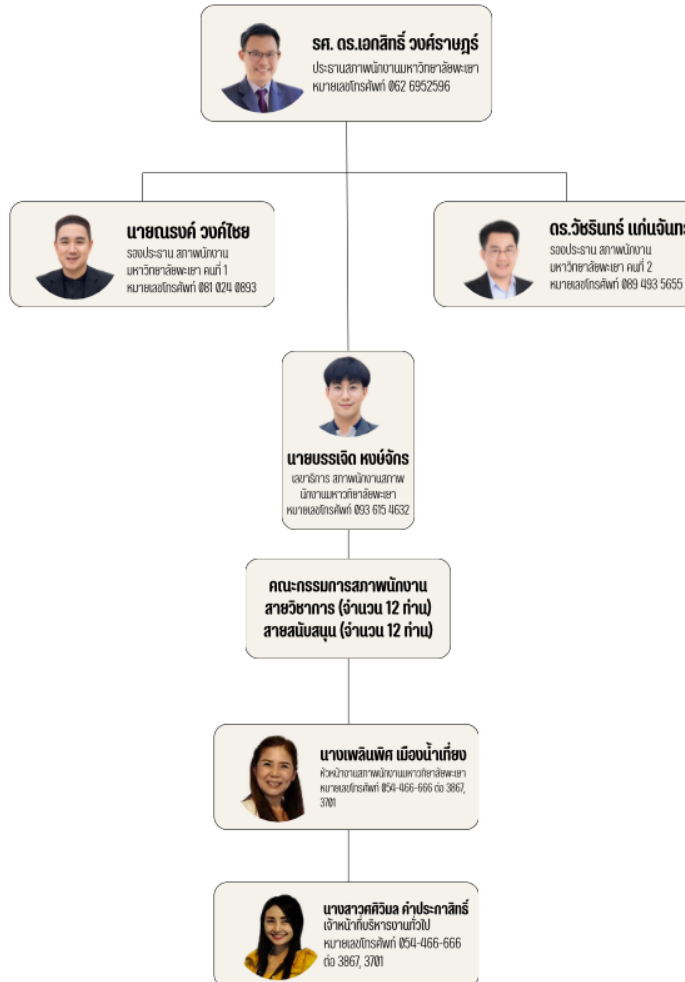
รศ. ดร.เอกสิทธิ์ วงศ์ราษฎร์
ประธานสภาพนักงานมหาวิทยาลัยพะเยา
หมายเลขโทรศัพท์ 062 6952596

นายณรงค์ วงค์ไชย
รองประธาน สภาพนักงาน
มหาวิทยาลัยพะเยา คนที่ 1
หมายเลขโทรศัพท์ 081 024 0893

ดร.วัชรินทร์ แก่นจันท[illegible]
รองประธาน สภาพนักงาน
มหาวิทยาลัยพะเยา คนที่ 2
หมายเลขโทรศัพท์ 089 493 5655

นายบรรเจิด หงษ์จักร
เลขาธิการ สภาพนักงานสภาพ
นักงานมหาวิทยาลัยพะเยา
หมายเลขโทรศัพท์ 093 615 4632

คณะกรรมการสภาพนักงาน
สายวิชาการ (จำนวน 12 ท่าน)
สายสนับสนุน (จำนวน 12 ท่าน)

นางเพลินพิศ เมืองน้ำเที่ยง
หัวหน้างานสภาพนักงานมหาวิทยาลัยพะเยา
หมายเลขโทรศัพท์ 054-466-666 ต่อ 3867, 3701

นางสาวศศิวิมล คำประกาสิทธิ์
เจ้าหน้าที่บริหารงานทั่วไป
หมายเลขโทรศัพท์ 054-466-666 ต่อ 3867, 3701